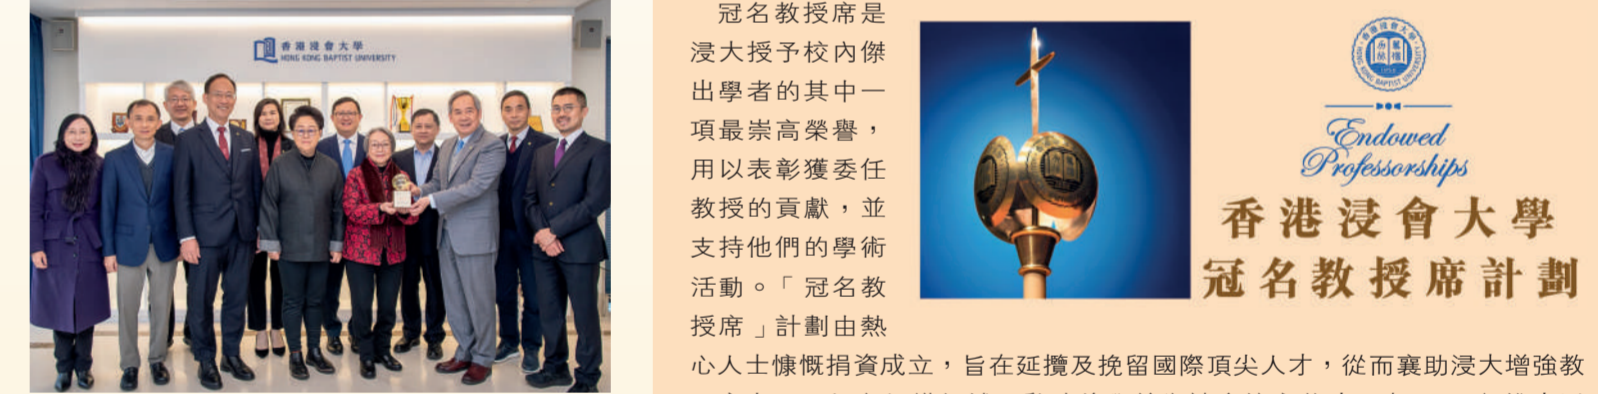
香港浸會大學
HONG KONG BAPTIST UNIVERSITY

冠名教授席是浸大授予校內傑出學者的其中一項最崇高榮譽，用以表彰獲委任教授的貢獻，並支持他們的學術活動。「冠名教授席」計劃由熱心人士慷慨捐資成立，旨在延攬及挽留國際頂尖人才，從而襄助浸大增強教

Endowed Professorships
香港浸會大學
冠名教授席計劃